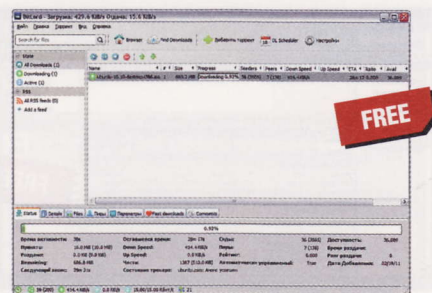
BitLord - Загрузка: 429.6 KB/s Отдача: 15.6 KB/s

Файл Правка Торрент Вид Справка

Search for files

Browse

Find Downloads

Добавить торрент

Scheduler

Настройки

FREE

Name

All Downloads (1)

Downloading (1)

Active (1)

RSS

All RSS feeds (0)

Add a feed

Name

Size

Progress

Seeders

Peers

Down Speed

Up Speed

ETA

Ratio

Avail

ubuntu-10.10-desktop-i386.iso

693.3 MB

Downloading 6.92%

429.6 KB/s

Status

Details

Files

Peers

Options

Fast downloads

Comments

6.92%

Время активности:

Оставшееся время:

Отдано:

Доступность:

Принято:

Down Speed:

Пиры:

Время раздачи:

Роздано:

Up Speed:

Рейтинг:

Роль раздачи:

Фрагментов:

Частей:

Автоматически управляемый:

Трекер:

Дата Добавления:

Следующий анонс:

Состояние трекера:

429.6 KB/s

15.6 KB/s

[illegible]